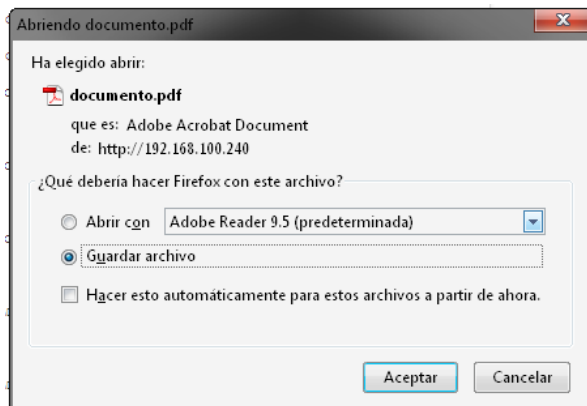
Abriendo documento.pdf

Ha elegido abrir:

documento.pdf

que es: Adobe Acrobat Document

de: http://192.168.100.240

¿Qué debería hacer Firefox con este archivo?

Abrir con Adobe Reader 9.5 (predeterminada)

Guardar archivo

Hacer esto automáticamente para estos archivos a partir de ahora.

Aceptar Cancelar